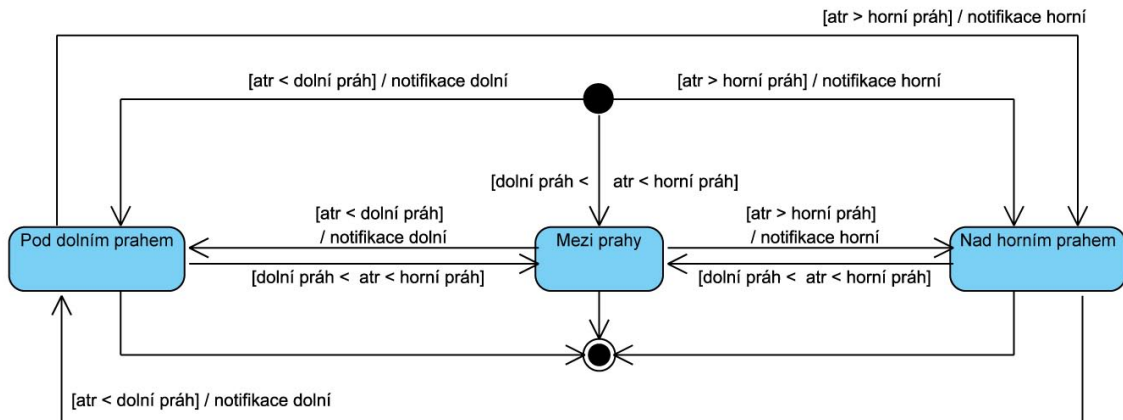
[atr > horní práh] / notifikace horní

[atr < dolní práh] / notifikace dolní

[atr > horní práh] / notifikace horní

[dolní práh < atr < horní práh]

[atr < dolní práh] / notifikace dolní

[atr > horní práh] / notifikace horní

Pod dolním prahem

Mezi prahy

Nad horním prahem

[dolní práh < atr < horní práh]

[dolní práh < atr < horní práh]

[atr < dolní práh] / notifikace dolní